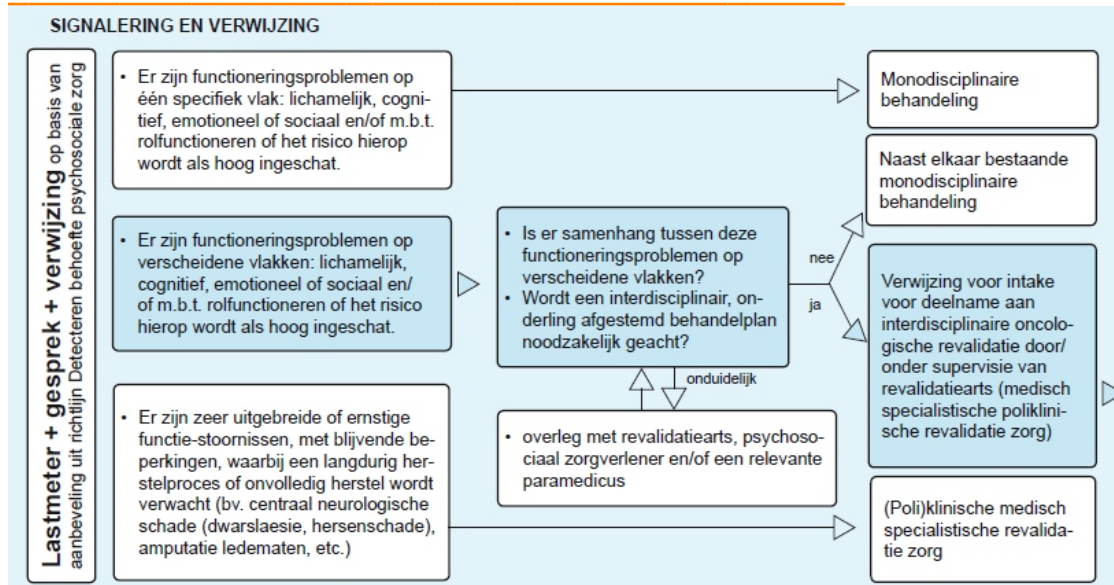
SIGNALERING EN VERWIJZING

Lastmeter + gesprek + verwijzing op basis van aanbeveling uit richtlijn Detecteren behoefte psychosociale zorg

• Er zijn functioneringsproblemen op één specifiek vlak: lichamelijk, cognitief, emotioneel of sociaal en/of m.b.t. rolfunctioneren of het risico hierop wordt als hoog ingeschat.

Monodisciplinaire behandeling

Naast elkaar bestaande monodisciplinaire behandeling

• Er zijn functioneringsproblemen op verscheidene vlakken: lichamelijk, cognitief, emotioneel of sociaal en/of m.b.t. rolfunctioneren of het risico hierop wordt als hoog ingeschat.

• Is er samenhang tussen deze functioneringsproblemen op verscheidene vlakken?
• Wordt een interdisciplinair, onderling afgestemd behandelplan noodzakelijk geacht?

nee

ja

Verwijzing voor intake voor deelname aan interdisciplinaire oncologische revalidatie door/onder supervisie van revalidatiearts (medisch specialistische poliklinische revalidatie zorg)

onduidelijk

• Er zijn zeer uitgebreide of ernstige functie-stoornissen, met blijvende beperkingen, waarbij een langdurig herstelproces of onvolledig herstel wordt verwacht (bv. centraal neurologische schade (dwarslaesie, hersenschade), amputatie ledematen, etc.)

• overleg met revalidatiearts, psychosociaal zorgverlener en/of een relevante paramedicus

(Poli)klinische medisch specialistische revalidatie zorg